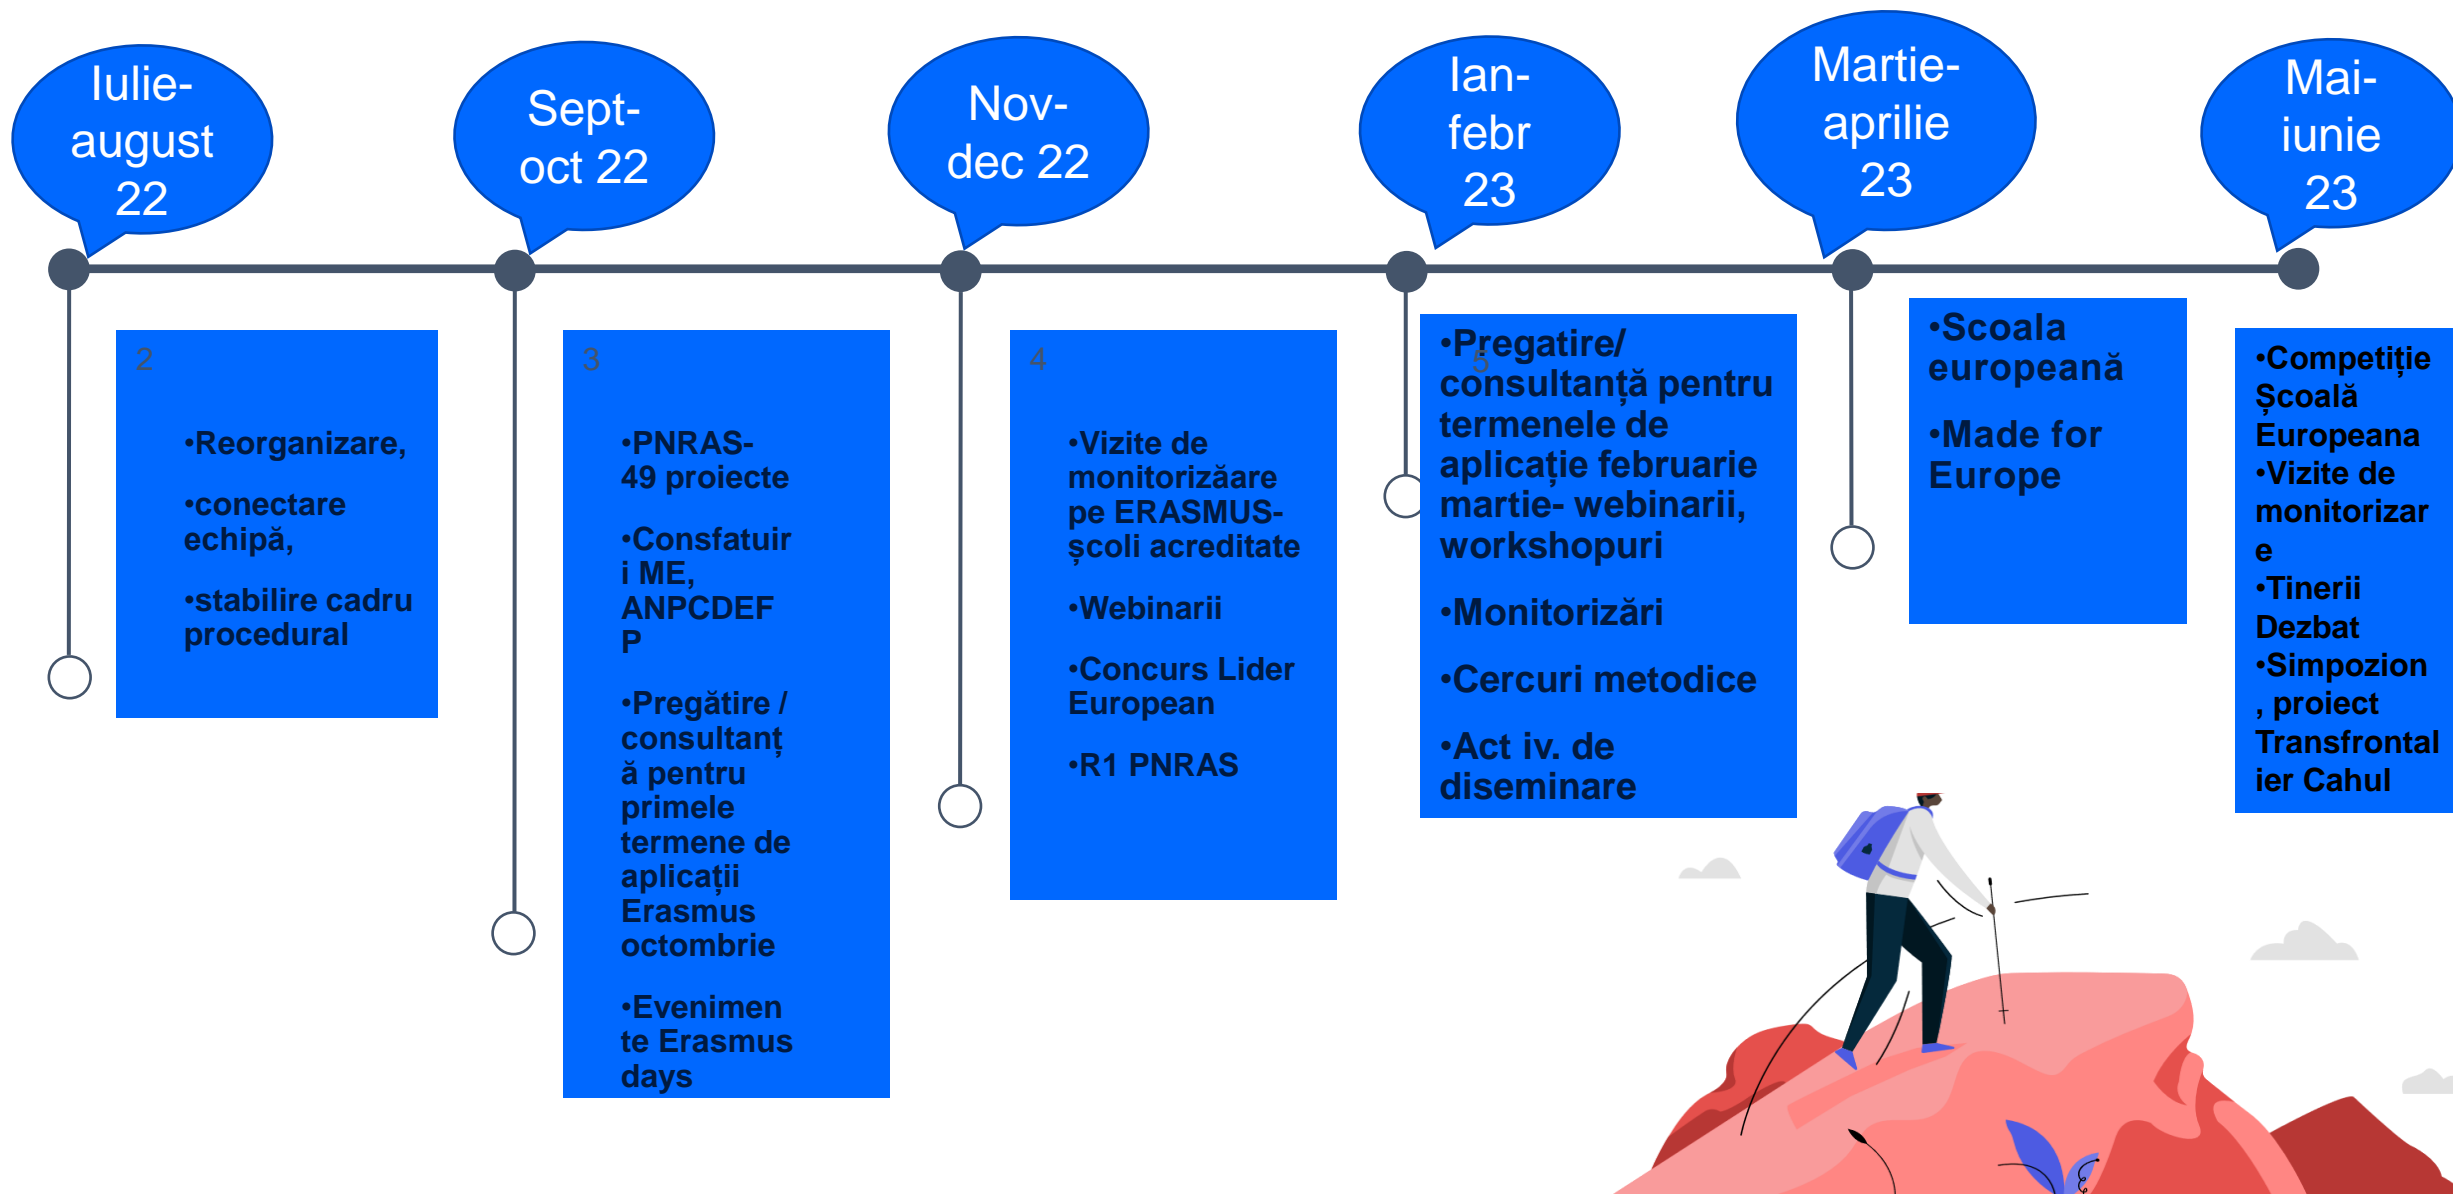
Iulie-august 22

Sept-oct 22

Nov-dec 22

Ian-febr 23

Martie-aprilie 23

Mai-iunie 23

2

•Reorganizare,

•conectare echipă,

•stabilire cadru procedural

3

•PNRAS-49 proiecte

•Consfatuiri ME, ANPCDEFP

•Pregătire / consultanță pentru primele termene de aplicații Erasmus octombrie

•Evenimente Erasmus days

4

•Vizite de monitorizăare pe ERASMUS-școli acreditate

•Webinarii

•Concurs Lider European

•R1 PNRAS

5

•Pregatire/ consultanță pentru termenele de aplicație februarie martie- webinarii, workshopuri

•Monitorizări

•Cercuri metodice

•Act iv. de diseminare

•Scoala europeană

•Made for Europe

•Competiție Școală Europeana

•Vizite de monitorizare

•Tinerii Dezbat

•Simpozion, proiect Transfrontalier Cahul